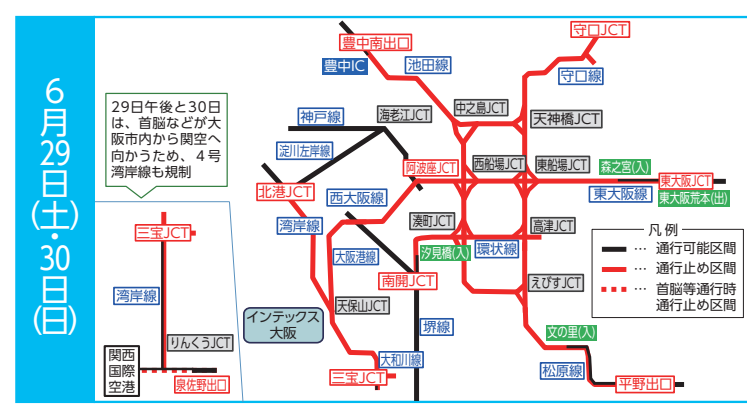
6月29日(土)・30日(日)

29日午後と30日は、首脳などが大阪市内から関空へ向かうため、4号湾岸線も規制

三宝JCT
湾岸線
りんくうJCT
関西国際空港
泉佐野出口

豊中南出口
豊中IC
池田線
守口JCT
守口線
神戸線
海老江JCT
中之島JCT
天神橋JCT
淀川左岸線
阿波座JCT
西船場JCT
東船場JCT
森之宮(入)
北港JCT
西大阪線
東大阪JCT
東大阪線
東大阪荒本(出)
湾岸線
湊町JCT
高津JCT
大阪港線
汐見橋(入)
環状線
南開JCT
えびすJCT
天保山JCT
インテックス大阪
堺線
文の里(入)
大和川線
松原線
三宝JCT
平野出口

凡例
… 通行可能区間
… 通行止め区間
… 首脳等通行時通行止め区間